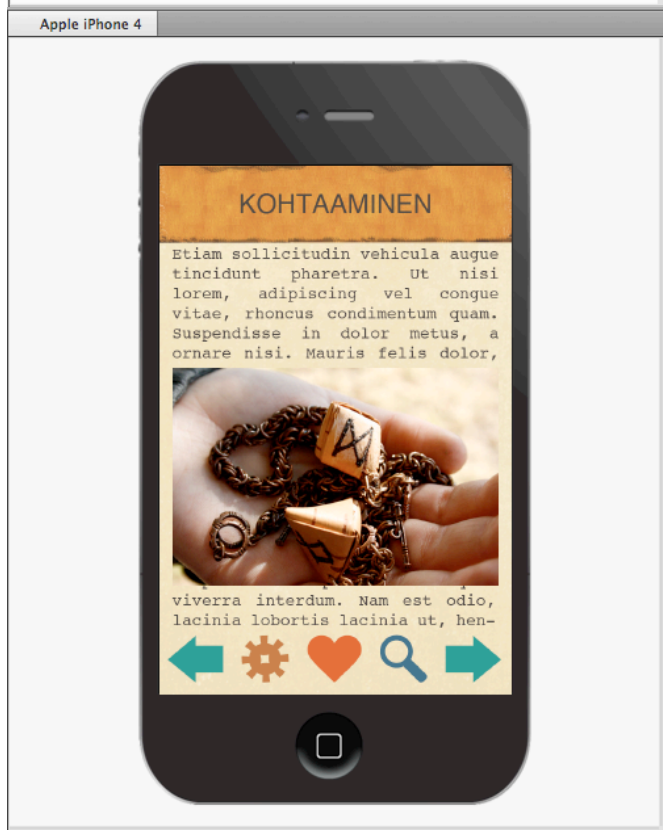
Apple iPhone 4

KOHTAAMINEN

Etiam sollicitudin vehicula augue tincidunt pharetra. Ut nisi lorem, adipiscing vel congue vitae, rhoncus condimentum quam. Suspendisse in dolor metus, a ornare nisi. Mauris felis dolor,

viverra interdum. Nam est odio, lacinia lobortis lacinia ut, hen-